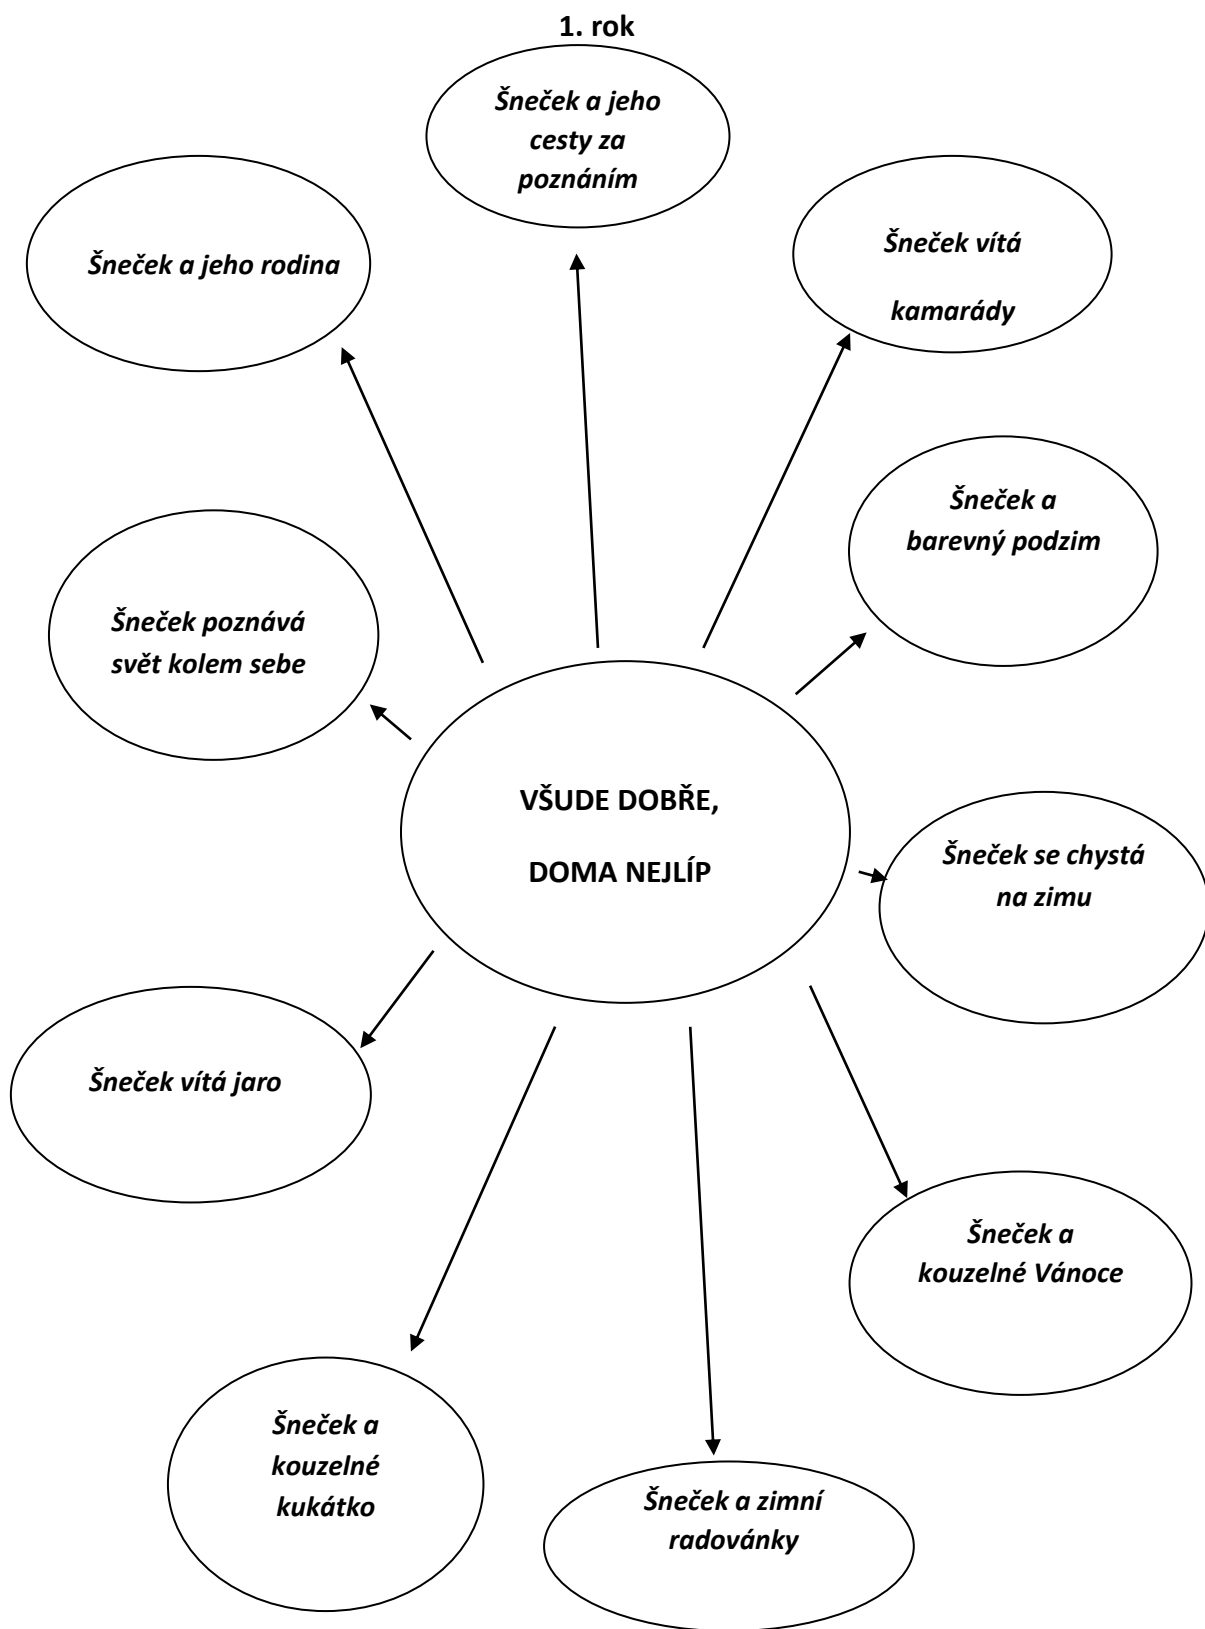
1. rok

Šneček a jeho cesty za poznáním

Šneček a jeho rodina

Šneček vítá kamarády

Šneček a barevný podzim

Šneček poznává svět kolem sebe

VŠUDE DOBŘE, DOMA NEJLÍP

Šneček se chystá na zimu

Šneček vítá jaro

Šneček a kouzelné Vánoce

Šneček a kouzelné kukátko

Šneček a zimní radovánky